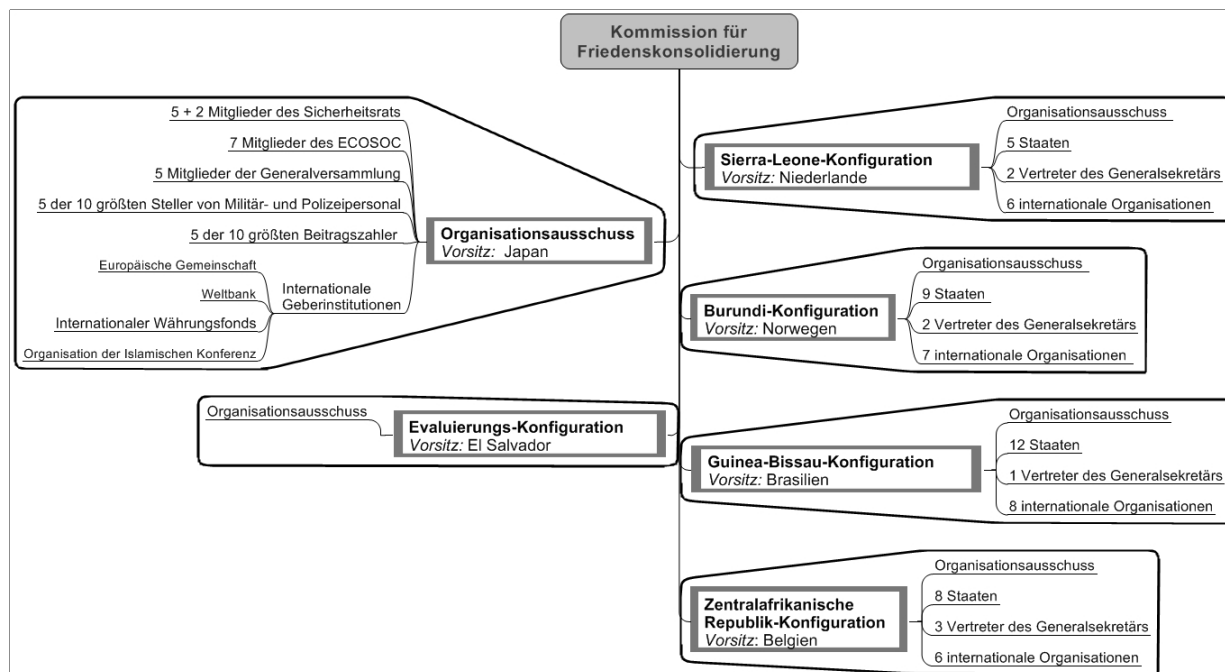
Kommission für Friedenskonsolidierung

5 + 2 Mitglieder des Sicherheitsrats
7 Mitglieder des ECOSOC
5 Mitglieder der Generalversammlung
5 der 10 größten Steller von Militär- und Polizeipersonal
5 der 10 größten Beitragszahler
Europäische Gemeinschaft
Weltbank
Internationaler Währungsfonds
Organisation der Islamischen Konferenz
Internationale Geberinstitutionen

Organisationsausschuss
Vorsitz: Japan

Sierra-Leone-Konfiguration
Vorsitz: Niederlande
Organisationsausschuss
5 Staaten
2 Vertreter des Generalsekretärs
6 internationale Organisationen

Burundi-Konfiguration
Vorsitz: Norwegen
Organisationsausschuss
9 Staaten
2 Vertreter des Generalsekretärs
7 internationale Organisationen

Organisationsausschuss
Evaluierungs-Konfiguration
Vorsitz: El Salvador

Guinea-Bissau-Konfiguration
Vorsitz: Brasilien
Organisationsausschuss
12 Staaten
1 Vertreter des Generalsekretärs
8 internationale Organisationen

Zentralafrikanische Republik-Konfiguration
Vorsitz: Belgien
Organisationsausschuss
8 Staaten
3 Vertreter des Generalsekretärs
6 internationale Organisationen